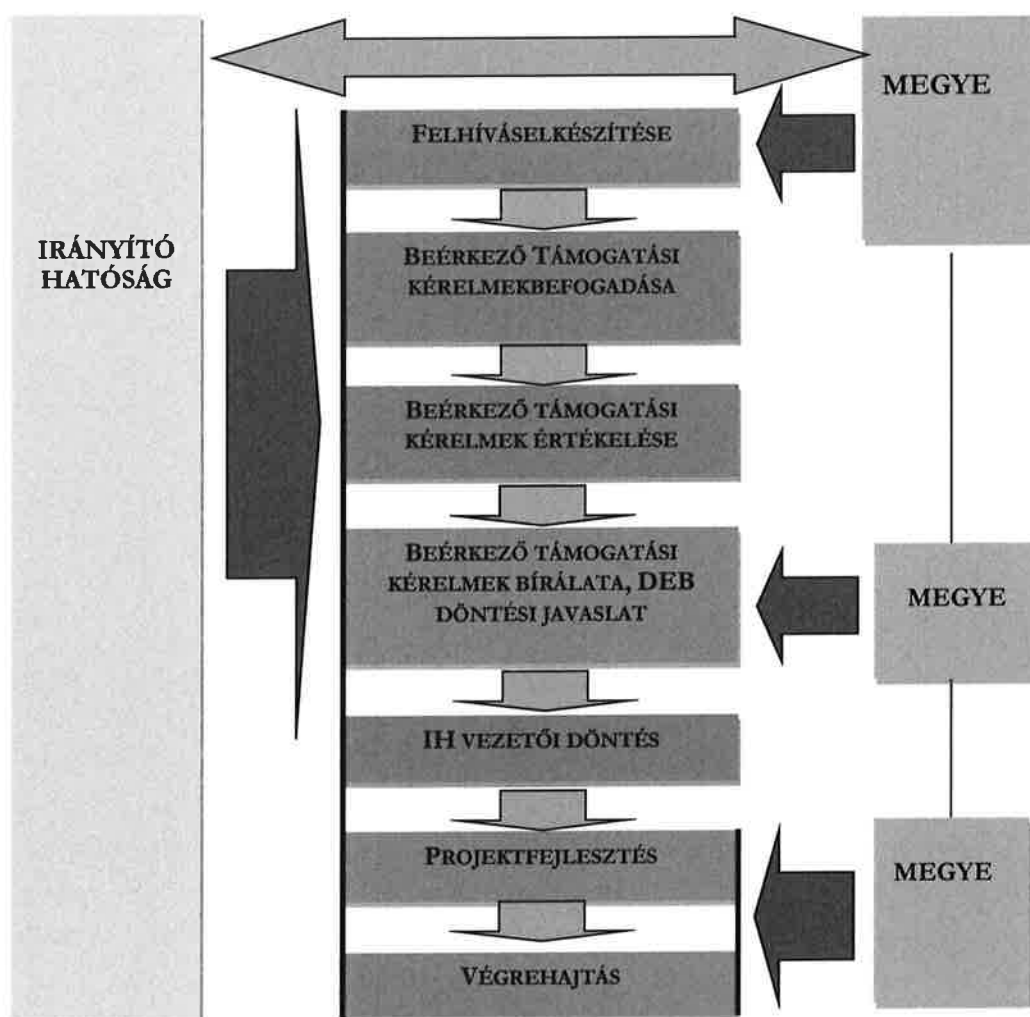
IRÁNYÍTÓ HATÓSÁG

MEGYE

FELHÍVÁSELKÉSZÍTÉSE

BEÉRKEZŐ TÁMOGATÁSI KÉRELMEKBEFOGADÁSA

BEÉRKEZŐ TÁMOGATÁSI KÉRELMEK ÉRTÉKELÉSE

BEÉRKEZŐ TÁMOGATÁSI KÉRELMEK BÍRÁLATA, DEB DÖNTÉSI JAVASLAT

MEGYE

IH VEZETŐI DÖNTÉS

PROJEKTFEJLESZTÉS

MEGYE

VÉGREHAJTÁS